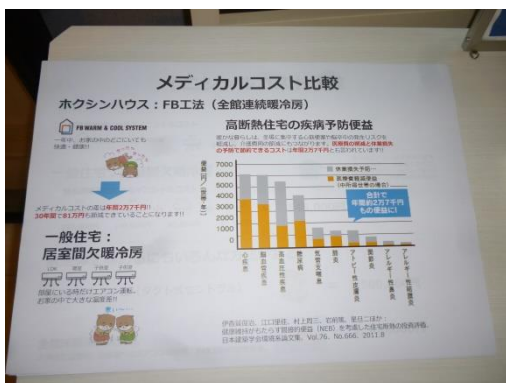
メディカルコスト比較

ホクシンハウス：FB工法（全館連続暖冷房）

FB WARM & COOL SYSTEM

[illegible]

メディカルコストの差は年間2万7千円!
30年間で81万円も節減できていることになります!!

一般住宅：
居室間欠暖冷房

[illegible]

高断熱住宅の疾病予防便益

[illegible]

7000
6000
5000
4000
3000
2000
1000
0

医療費(円/年・世帯)

休業損失予防
医療費削減便益

合計で
年間約2万7千円
もの便益に!

心疾患
脳血管疾患
高血圧性疾患
糖尿病
気管支喘息
肺炎
アトピー性皮膚炎
関節炎
アレルギー性鼻炎
アレルギー性結膜炎

伊香賀俊治、江口里佳、村上周三、岩前篤、星旦二ほか：
健康維持がもたらす間接的便益（NEB）を考慮した住宅断熱の投資評価、
日本建築学会環境系論文集、Vol.76、No.666、2011.8